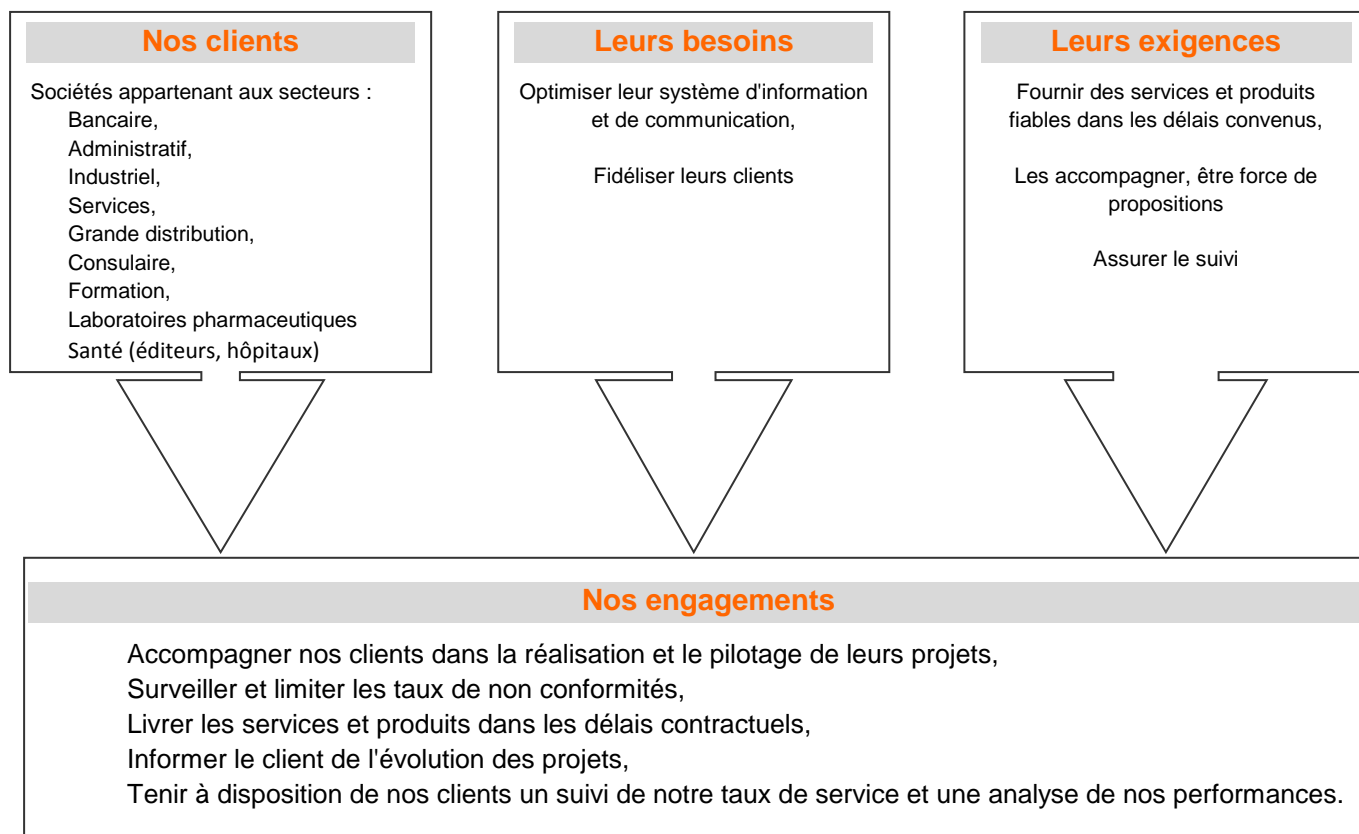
Nos clients

Sociétés appartenant aux secteurs :
Bancaire,
Administratif,
Industriel,
Services,
Grande distribution,
Consulaire,
Formation,
Laboratoires pharmaceutiques
Santé (éditeurs, hôpitaux)

Leurs besoins

Optimiser leur système d'information et de communication,

Fidéliser leurs clients

Leurs exigences

Fournir des services et produits fiables dans les délais convenus,

Les accompagner, être force de propositions

Assurer le suivi

Nos engagements

Accompagner nos clients dans la réalisation et le pilotage de leurs projets,
Surveiller et limiter les taux de non conformités,
Livrer les services et produits dans les délais contractuels,
Informer le client de l'évolution des projets,
Tenir à disposition de nos clients un suivi de notre taux de service et une analyse de nos performances.